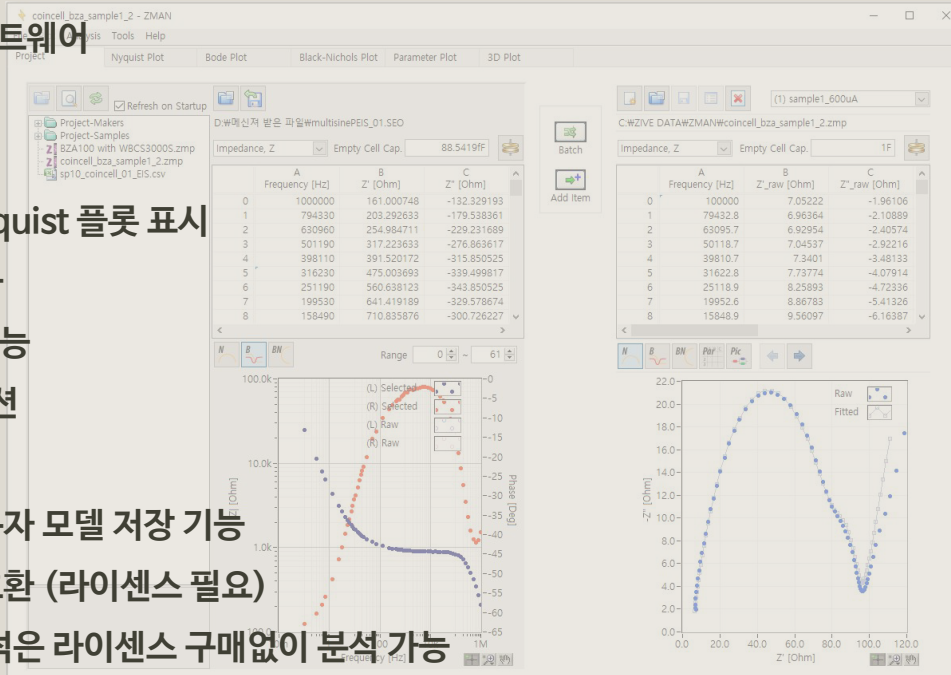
coincell_bza_sample1_2 - ZMAN
트웨어
File Analysis Tools Help
Project Nyquist Plot Bode Plot Black-Nichols Plot Parameter Plot 3D Plot

Refresh on Startup
Project-Makers
Project-Samples
BZA100 with WBCS3000S.zmp
coincell_bza_sample1_2.zmp
sp10_coincell_01_EIS.csv

D:₩메신저 받은 파일₩multisinePEIS_01.SEO
Impedance, Z
Empty Cell Cap. 88.5419fF

| | A Frequency [Hz] | B Z' [Ohm] | C Z'' [Ohm] |
|---|---|---|---|
| 0 | 1000000 | 161.000748 | -132.329193 |
| 1 | 794330 | 203.292633 | -179.538361 |
| 2 | 630960 | 254.984711 | -229.231689 |
| 3 | 501190 | 317.223633 | -276.863617 |
| 4 | 398110 | 391.520172 | -315.850525 |
| 5 | 316230 | 475.003693 | -339.499817 |
| 6 | 251190 | 560.638123 | -343.850525 |
| 7 | 199530 | 641.419189 | -329.578674 |
| 8 | 158490 | 710.835876 | -300.726227 |

Batch
Add Item

C:₩ZIVE DATA₩ZMAN₩coincell_bza_sample1_2.zmp
(1) sample1_600uA
Impedance, Z
Empty Cell Cap. 1F

| | A Frequency [Hz] | B Z'_raw [Ohm] | C Z''_raw [Ohm] |
|---|---|---|---|
| 0 | 100000 | 7.05222 | -1.96106 |
| 1 | 79432.8 | 6.96364 | -2.10889 |
| 2 | 63095.7 | 6.92954 | -2.40574 |
| 3 | 50118.7 | 7.04537 | -2.92216 |
| 4 | 39810.7 | 7.3401 | -3.48133 |
| 5 | 31622.8 | 7.73774 | -4.07914 |
| 6 | 25118.9 | 8.25893 | -4.72336 |
| 7 | 19952.6 | 8.86783 | -5.41326 |
| 8 | 15848.9 | 9.56097 | -6.16387 |

quist 플롯 표시
능
션
N B BN
Range 0 ~ 61
100.0k
10.0k
1.0k
(L) Selected
(R) Selected
(L) Raw
(R) Raw
|Z| [Ohm]
Phase [Deg]
-0 -5 -10 -15 -20 -25 -30 -35 -40 -45 -50 -55 -60 -65
1M
Frequency [Hz]

N B BN Par Pic
Raw
Fitted
22.0 20.0 18.0 16.0 14.0 12.0 10.0 8.0 6.0 4.0 2.0
-Z'' [Ohm]
0.0 20.0 40.0 60.0 80.0 100.0 120.0
Z' [Ohm]

자 모델 저장 기능
환 (라이센스 필요)
석은 라이센스 구매없이 분석 가능